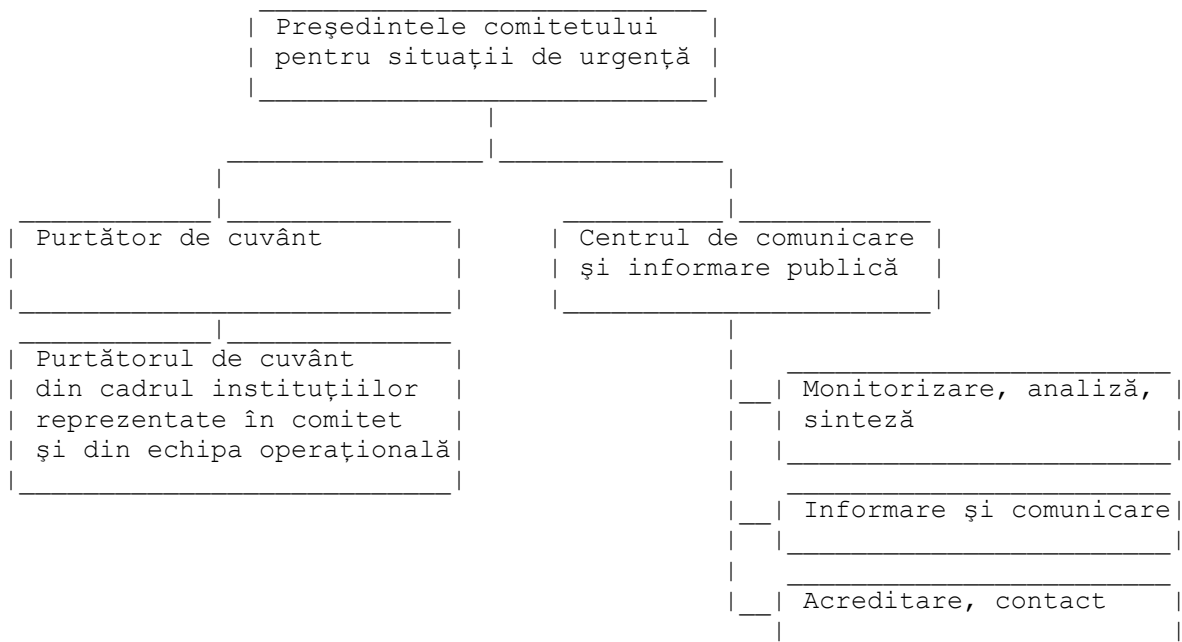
Preşedintele comitetului pentru situaţii de urgenţă

Purtător de cuvânt

Centrul de comunicare şi informare publică

Purtătorul de cuvânt din cadrul instituţiilor reprezentate în comitet şi din echipa operaţională

Monitorizare, analiză, sinteză

Informare şi comunicare

Acreditare, contact